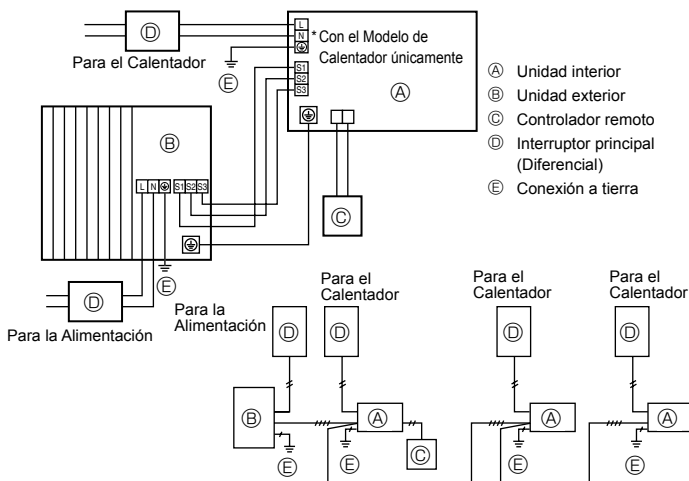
Ⓓ

Para el Calentador

L
N
⏚
* Con el Modelo de Calentador únicamente

Ⓔ

S1
S2
S3

Ⓐ

⏚

Ⓑ

L N ⏚ S1 S2 S3

⏚

Ⓒ

Ⓔ

Ⓓ

Para la Alimentación

Ⓐ Unidad interior
Ⓑ Unidad exterior
Ⓒ Controlador remoto
Ⓓ Interruptor principal (Diferencial)
Ⓔ Conexión a tierra

Para la Alimentación

Ⓓ

Para el Calentador

Ⓓ

Ⓑ

Ⓐ

Ⓒ

Ⓔ

Ⓔ

Para el Calentador

Ⓓ

Ⓐ

Ⓔ

Para el Calentador

Ⓓ

Ⓐ

Ⓔ